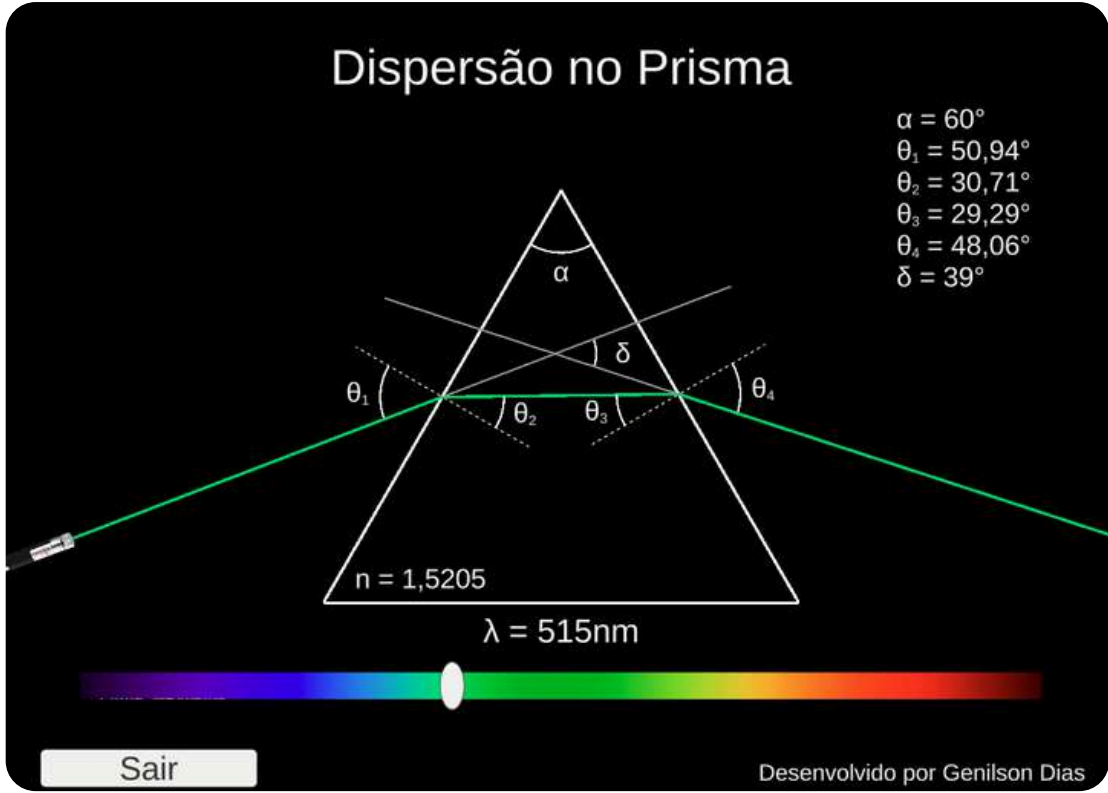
Dispersão no Prisma

$\alpha = 60°$
$\theta_1 = 50{,}94°$
$\theta_2 = 30{,}71°$
$\theta_3 = 29{,}29°$
$\theta_4 = 48{,}06°$
$\delta = 39°$

$\alpha$

$\delta$

$\theta_1$

$\theta_2$

$\theta_3$

$\theta_4$

n = 1,5205

$\lambda$ = 515nm

Sair

Desenvolvido por Genilson Dias